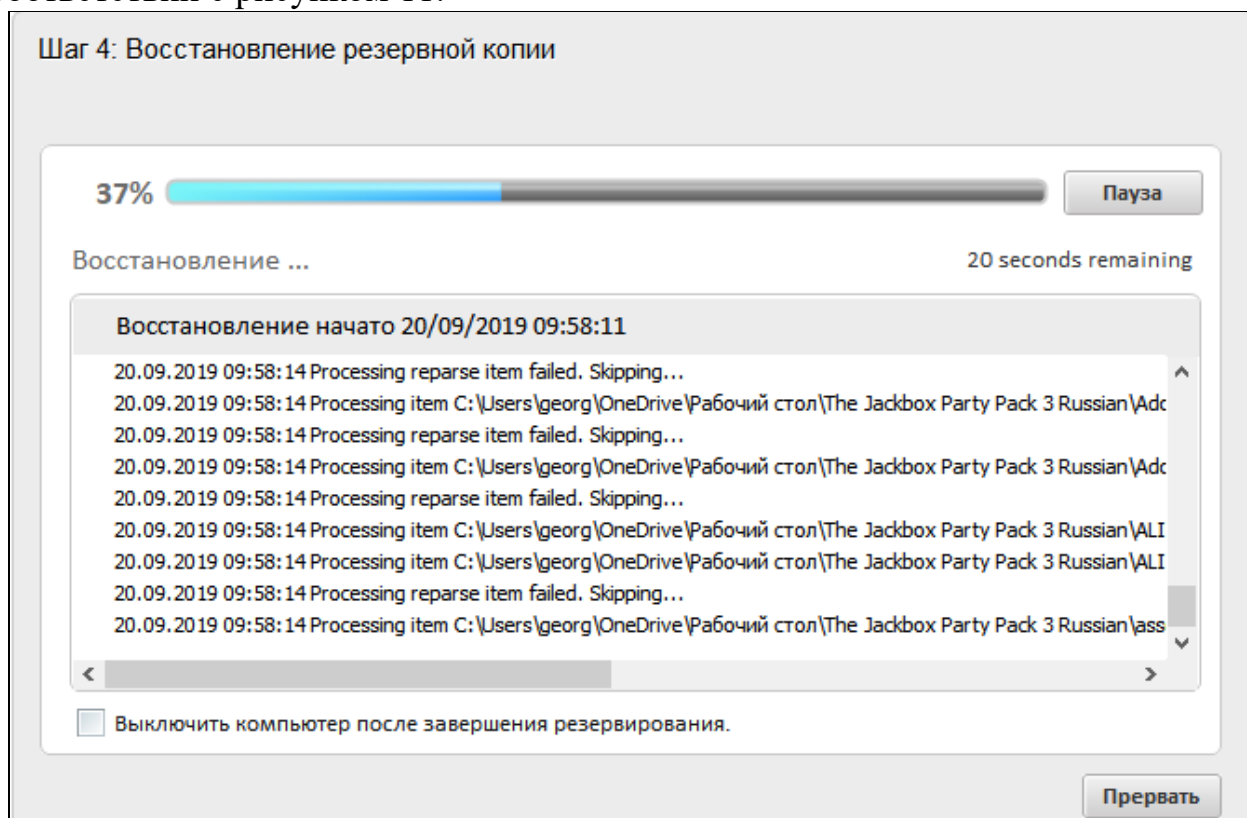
Шаг 4: Восстановление резервной копии

37%

Пауза

Восстановление ...

20 seconds remaining

Восстановление начато 20/09/2019 09:58:11

20.09.2019 09:58:14 Processing reparse item failed. Skipping...
20.09.2019 09:58:14 Processing item C:\Users\georg\OneDrive\Рабочий стол\The Jackbox Party Pack 3 Russian\Adc
20.09.2019 09:58:14 Processing reparse item failed. Skipping...
20.09.2019 09:58:14 Processing item C:\Users\georg\OneDrive\Рабочий стол\The Jackbox Party Pack 3 Russian\Adc
20.09.2019 09:58:14 Processing reparse item failed. Skipping...
20.09.2019 09:58:14 Processing item C:\Users\georg\OneDrive\Рабочий стол\The Jackbox Party Pack 3 Russian\ALI
20.09.2019 09:58:14 Processing item C:\Users\georg\OneDrive\Рабочий стол\The Jackbox Party Pack 3 Russian\ALI
20.09.2019 09:58:14 Processing reparse item failed. Skipping...
20.09.2019 09:58:14 Processing item C:\Users\georg\OneDrive\Рабочий стол\The Jackbox Party Pack 3 Russian\ass

Выключить компьютер после завершения резервирования.

Прервать